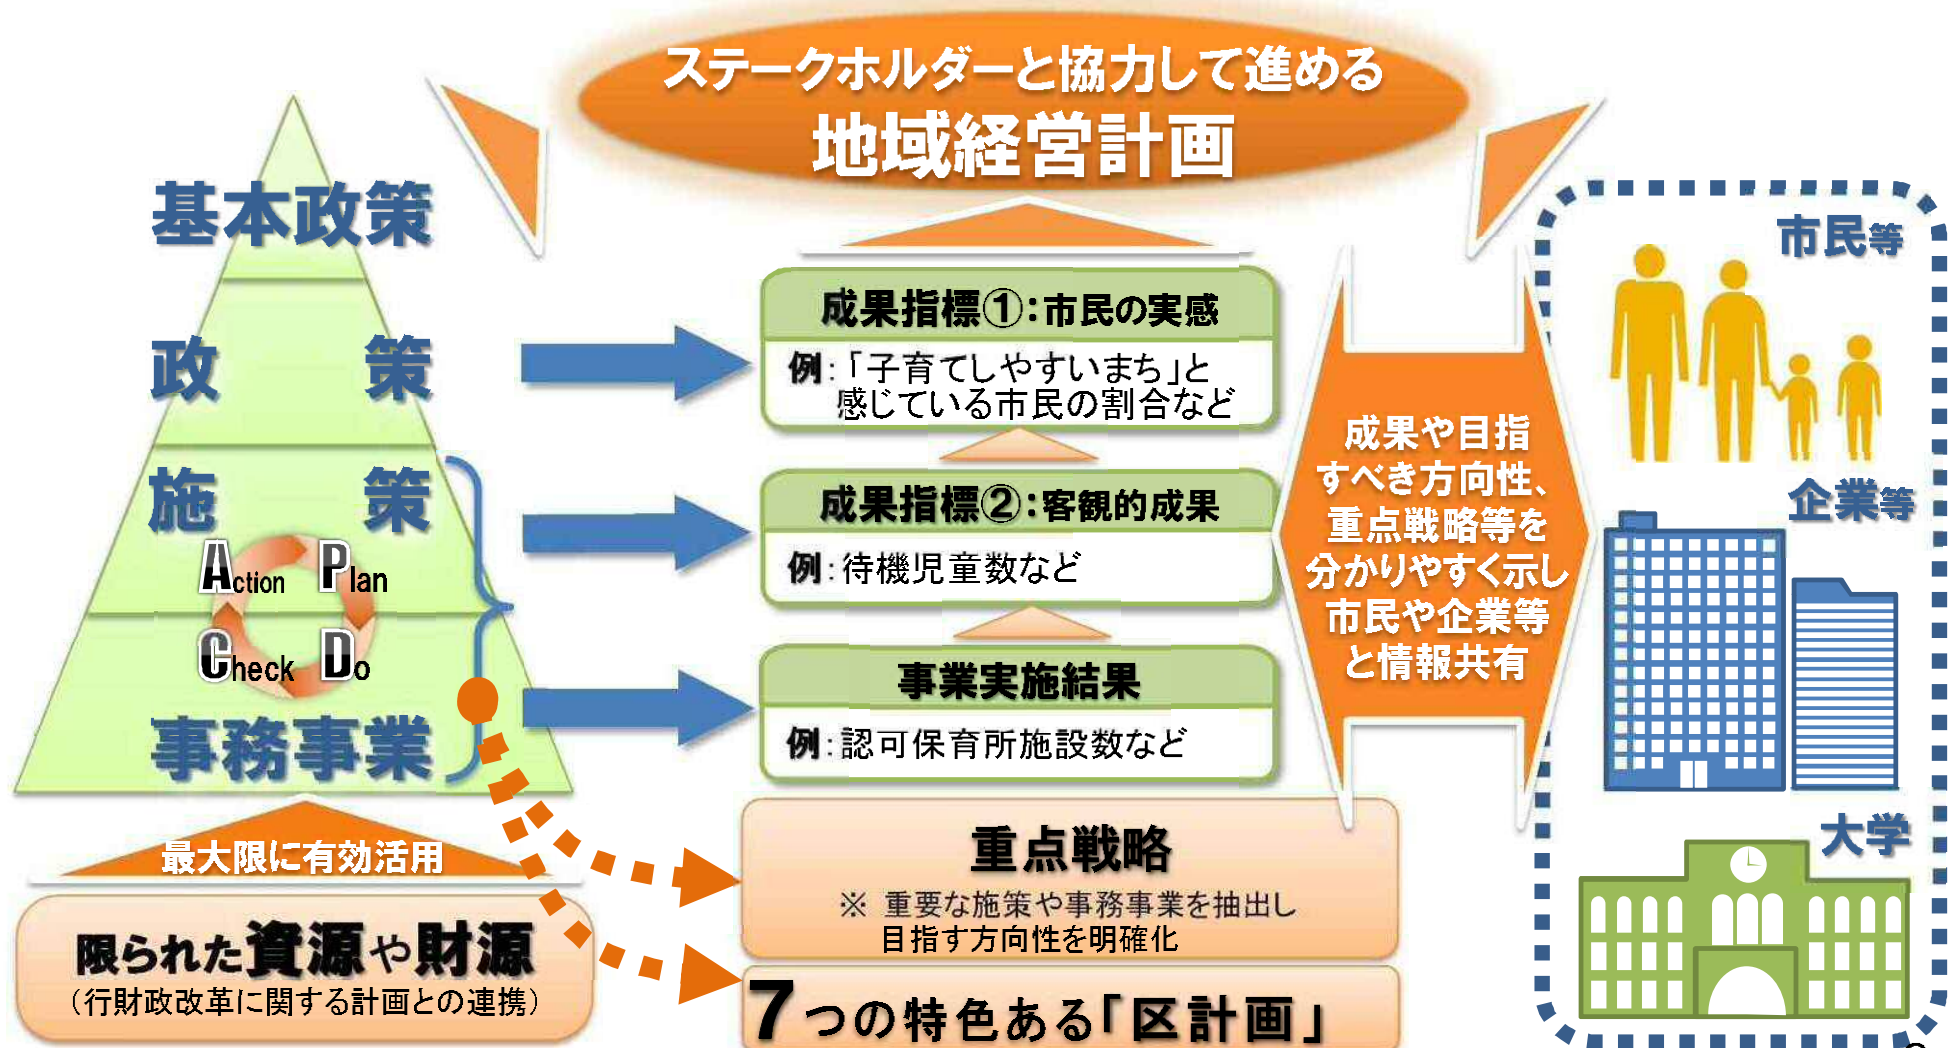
ステークホルダーと協力して進める
地域経営計画

基本政策
政　策
施　策
Action Plan
Check Do
事務事業

最大限に有効活用
限られた資源や財源
（行財政改革に関する計画との連携）

成果指標①：市民の実感
例：「子育てしやすいまち」と感じている市民の割合など

成果指標②：客観的成果
例：待機児童数など

事業実施結果
例：認可保育所施設数など

重点戦略
※ 重要な施策や事務事業を抽出し目指す方向性を明確化

7つの特色ある「区計画」

成果や目指すべき方向性、重点戦略等を分かりやすく示し市民や企業等と情報共有

市民等
企業等
大学